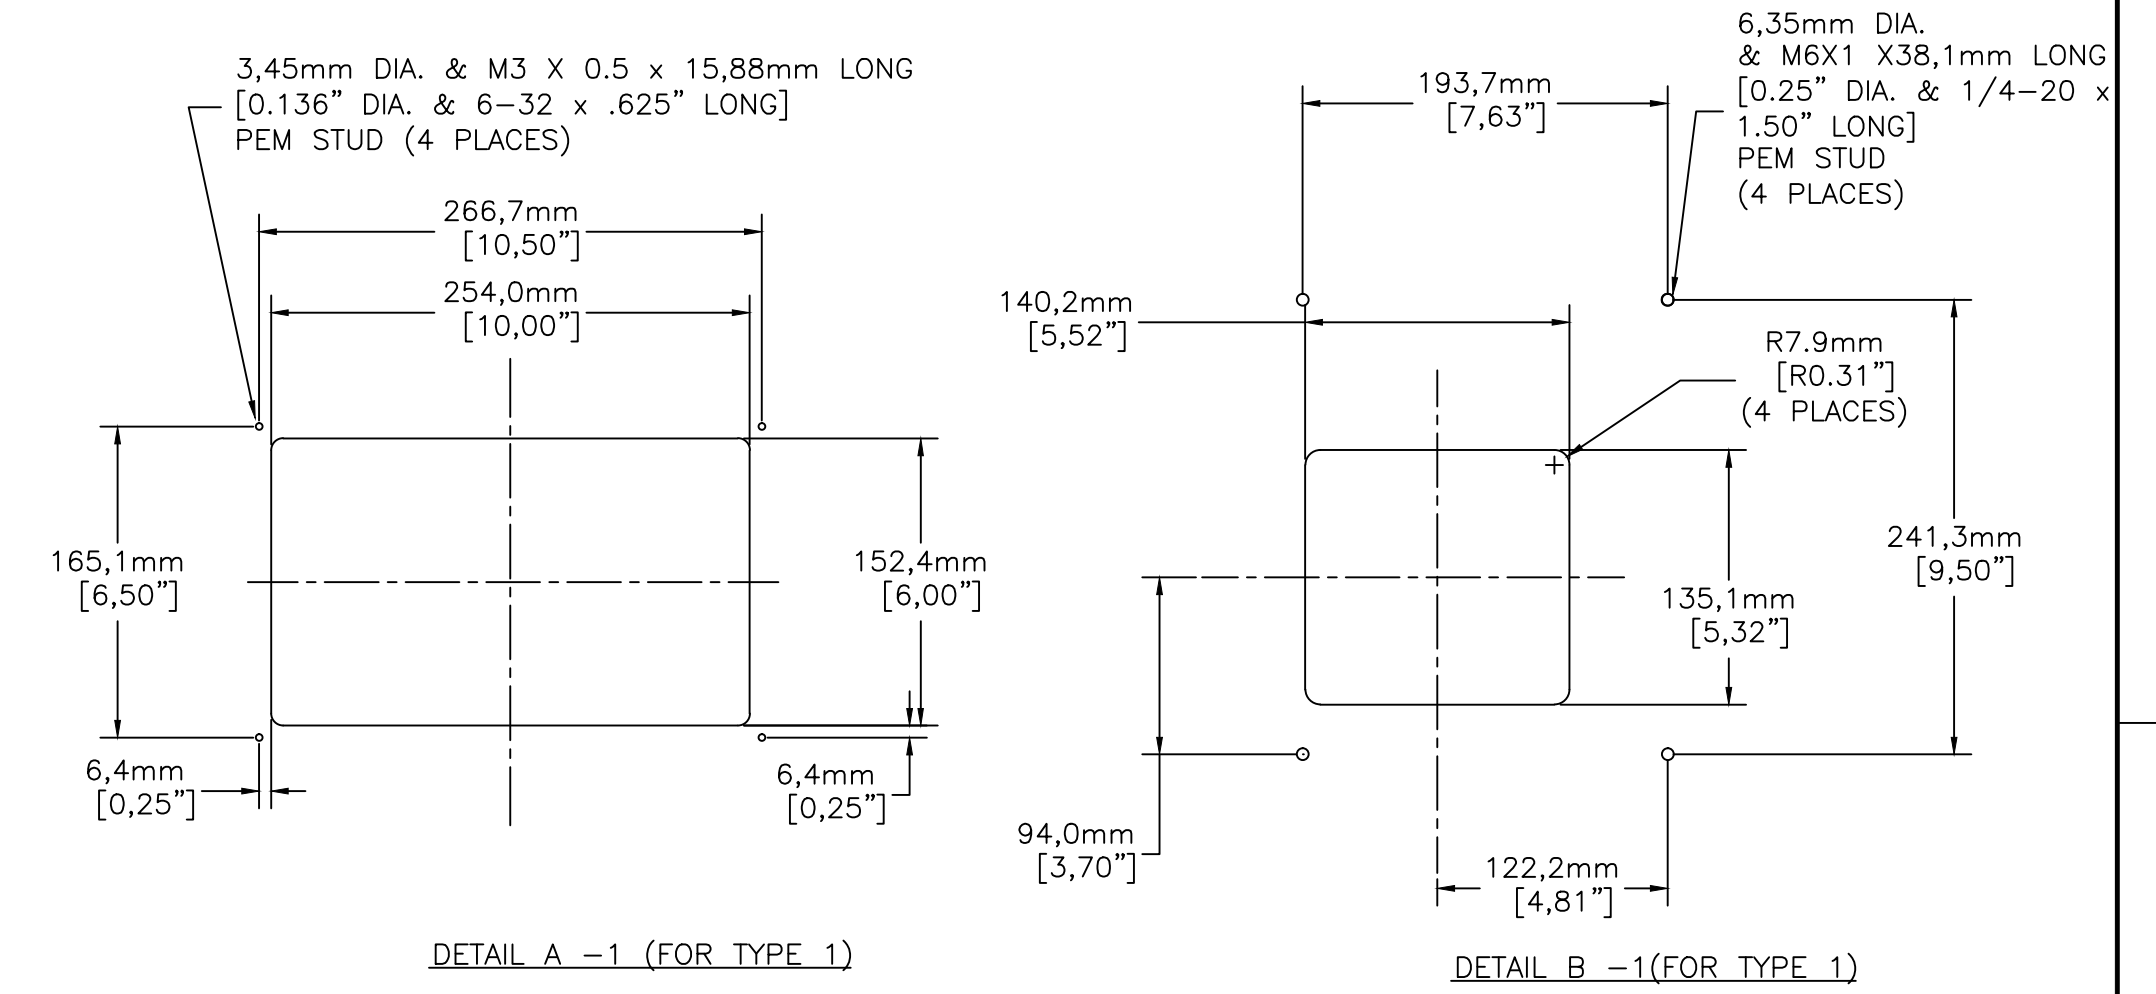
3,45mm DIA. & M3 X 0.5 x 15,88mm LONG
[0.136" DIA. & 6-32 x .625" LONG]
PEM STUD (4 PLACES)

266,7mm
[10,50"]

254,0mm
[10,00"]

165,1mm
[6,50"]

152,4mm
[6,00"]

6,4mm
[0,25"]

6,4mm
[0,25"]

DETAIL A -1 (FOR TYPE 1)

6,35mm DIA.
& M6X1 X38,1mm LONG
[0.25" DIA. & 1/4-20 x
1.50" LONG]
PEM STUD
(4 PLACES)

193,7mm
[7,63"]

140,2mm
[5,52"]

R7.9mm
[R0.31"]
(4 PLACES)

241,3mm
[9,50"]

135,1mm
[5,32"]

94,0mm
[3,70"]

122,2mm
[4,81"]

DETAIL B -1(FOR TYPE 1)